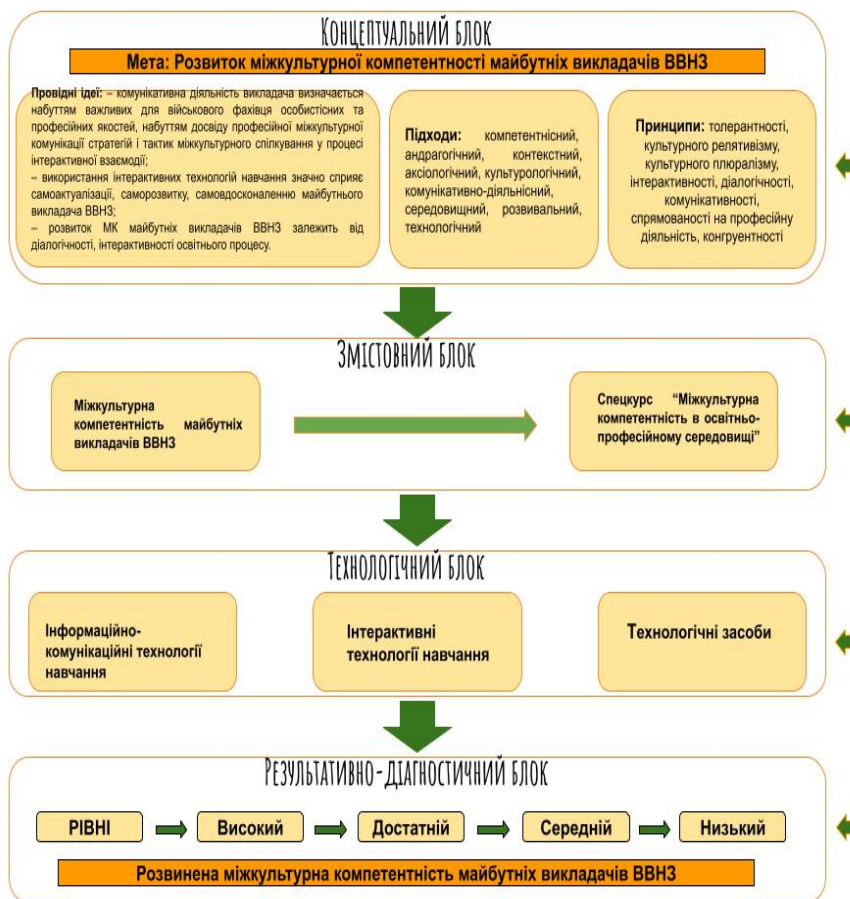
КОНЦЕПТУАЛЬНИЙ БЛОК

Мета: Розвиток міжкультурної компетентності майбутніх викладачів ВВНЗ

Провідні ідеї: – комунікативна діяльність викладача визначається набуттям важливих для військового фахівця особистісних та професійних якостей, набуттям досвіду професійної міжкультурної комунікації стратегій і тактик міжкультурного спілкування у процесі інтерактивної взаємодії;
– використання інтерактивних технологій навчання значно сприяє самоактуалізації, саморозвитку, самовдосконаленню майбутнього викладача ВВНЗ;
– розвиток МК майбутніх викладачів ВВНЗ залежить від діалогічності, інтерактивності освітнього процесу.

Підходи: компетентнісний, андрагогічний, контекстний, аксіологічний, культурологічний, комунікативно-діяльнісний, середовищний, розвивальний, технологічний

Принципи: толерантності, культурного релятивізму, культурного плюралізму, інтерактивності, діалогічності, комунікативності, спрямованості на професійну діяльність, конгруентності

ЗМІСТОВНИЙ БЛОК

Міжкультурна компетентність майбутніх викладачів ВВНЗ

Спецкурс "Міжкультурна компетентність в освітньо-професійному середовищі"

ТЕХНОЛОГІЧНИЙ БЛОК

Інформаційно-комунікаційні технології навчання

Інтерактивні технології навчання

Технологічні засоби

РЕЗУЛЬТАТИВНО-ДІАГНОСТИЧНИЙ БЛОК

РІВНІ

Високий

Достатній

Середній

Низький

Розвинена міжкультурна компетентність майбутніх викладачів ВВНЗ